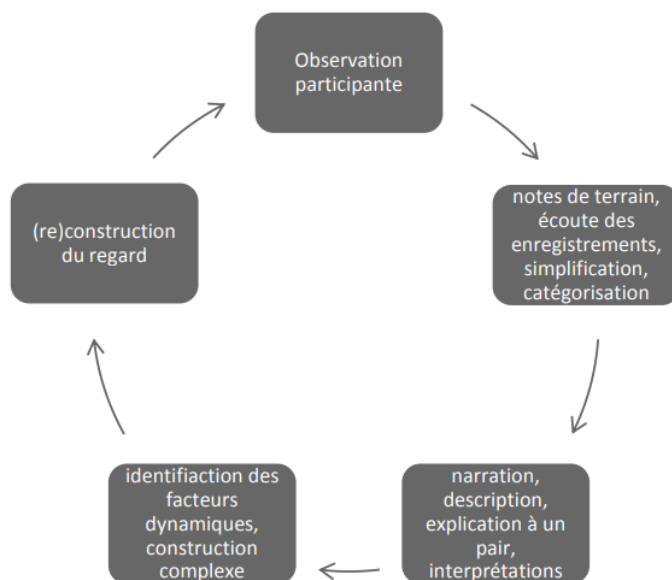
Observation participante

notes de terrain, écoute des enregistrements, simplification, catégorisation

narration, description, explication à un pair, interprétations

identifiaction des facteurs dynamiques, construction complexe

(re)construction du regard